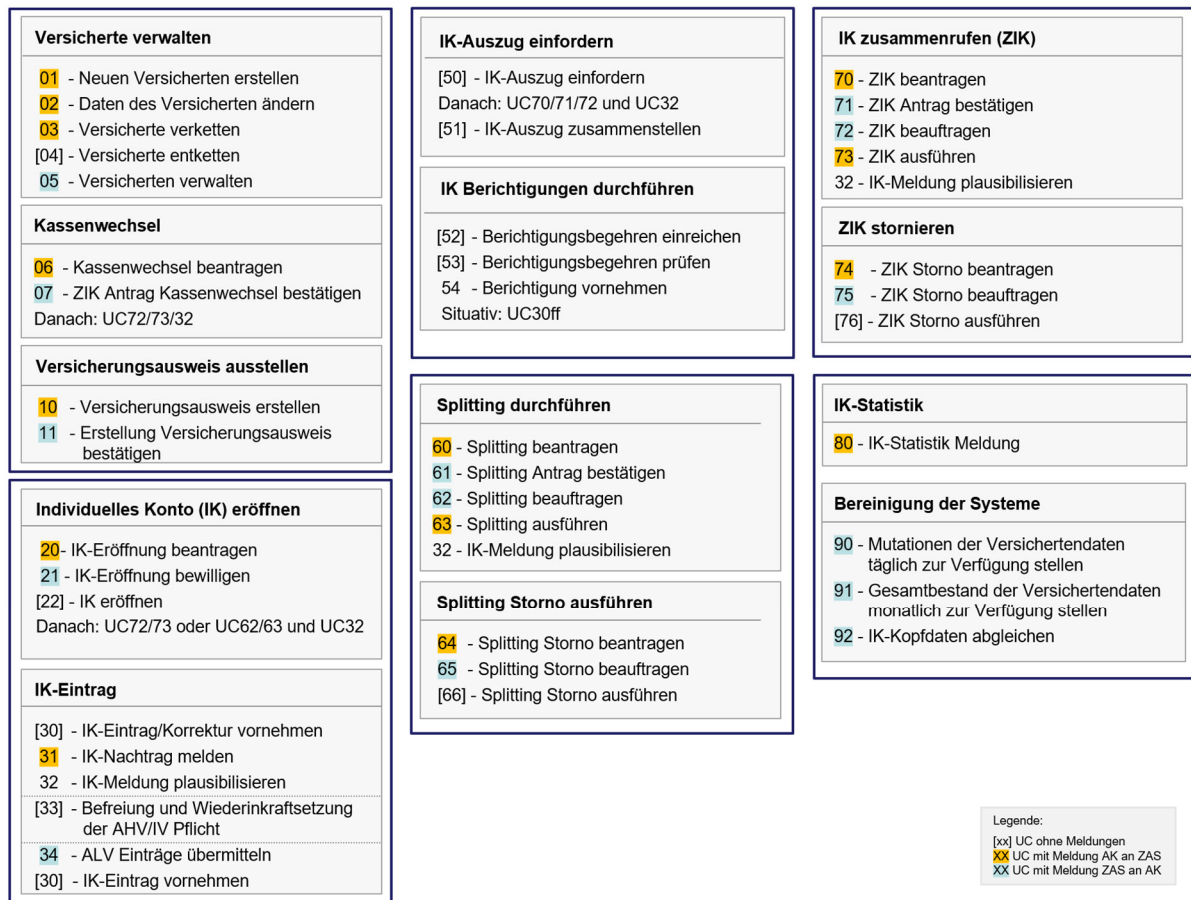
Versicherte verwalten

01 - Neuen Versicherten erstellen
02 - Daten des Versicherten ändern
03 - Versicherte verketten
[04] - Versicherte entketten
05 - Versicherten verwalten

Kassenwechsel

06 - Kassenwechsel beantragen
07 - ZIK Antrag Kassenwechsel bestätigen
Danach: UC72/73/32

Versicherungsausweis ausstellen

10 - Versicherungsausweis erstellen
11 - Erstellung Versicherungsausweis bestätigen

Individuelles Konto (IK) eröffnen

20- IK-Eröffnung beantragen
21 - IK-Eröffnung bewilligen
[22] - IK eröffnen
Danach: UC72/73 oder UC62/63 und UC32

IK-Eintrag

[30] - IK-Eintrag/Korrektur vornehmen
31 - IK-Nachtrag melden
32 - IK-Meldung plausibilisieren
[33] - Befreiung und Wiederinkraftsetzung der AHV/IV Pflicht
34 - ALV Einträge übermitteln
[30] - IK-Eintrag vornehmen

IK-Auszug einfordern

[50] - IK-Auszug einfordern
Danach: UC70/71/72 und UC32
[51] - IK-Auszug zusammenstellen

IK Berichtigungen durchführen

[52] - Berichtigungsbegehren einreichen
[53] - Berichtigungsbegehren prüfen
54 - Berichtigung vornehmen
Situativ: UC30ff

Splitting durchführen

60 - Splitting beantragen
61 - Splitting Antrag bestätigen
62 - Splitting beauftragen
63 - Splitting ausführen
32 - IK-Meldung plausibilisieren

Splitting Storno ausführen

64 - Splitting Storno beantragen
65 - Splitting Storno beauftragen
[66] - Splitting Storno ausführen

IK zusammenrufen (ZIK)

70 - ZIK beantragen
71 - ZIK Antrag bestätigen
72 - ZIK beauftragen
73 - ZIK ausführen
32 - IK-Meldung plausibilisieren

ZIK stornieren

74 - ZIK Storno beantragen
75 - ZIK Storno beauftragen
[76] - ZIK Storno ausführen

IK-Statistik

80 - IK-Statistik Meldung

Bereinigung der Systeme

90 - Mutationen der Versichertendaten täglich zur Verfügung stellen
91 - Gesamtbestand der Versichertendaten monatlich zur Verfügung stellen
92 - IK-Kopfdaten abgleichen

Legende:
[xx] UC ohne Meldungen
XX UC mit Meldung AK an ZAS
XX UC mit Meldung ZAS an AK